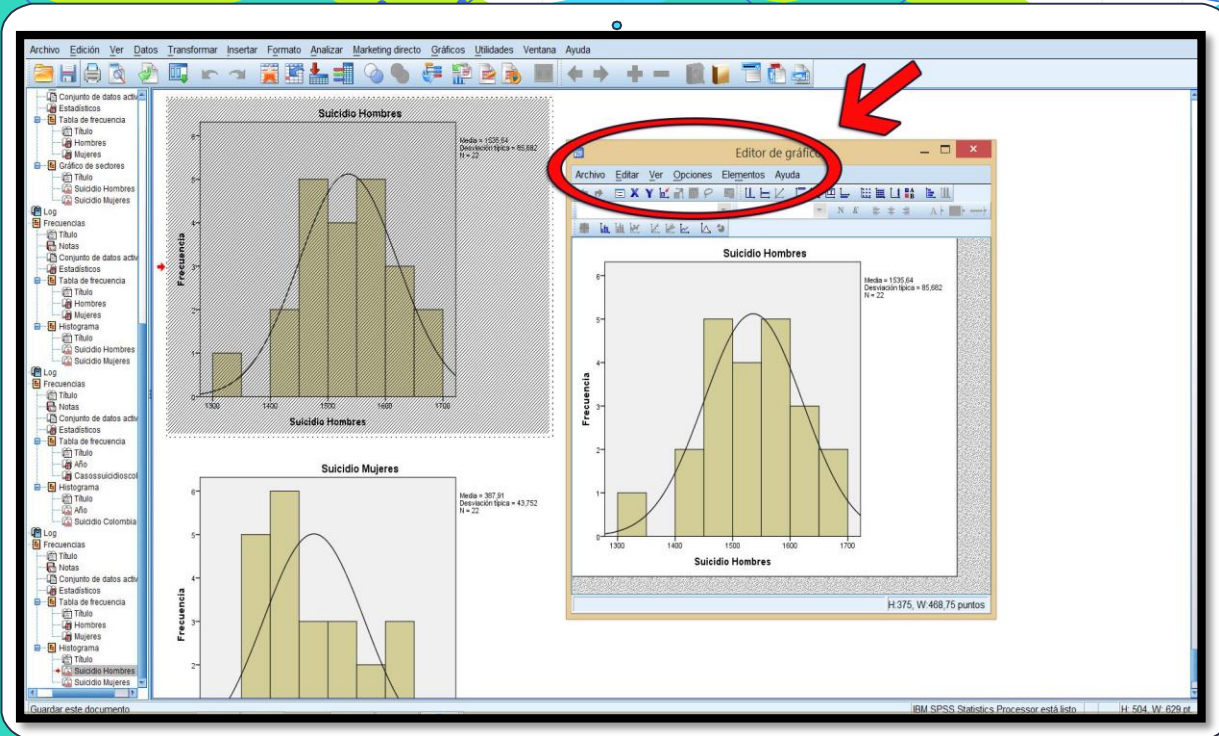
Archivo Edición Ver Datos Transformar Insertar Formato Analizar Marketing directo Gráficos Utilidades Ventana Ayuda

Conjunto de datos activ
Estadísticos
Tabla de frecuencia
Título
Hombres
Mujeres
Gráfico de sectores
Título
Suicidio Hombres
Suicidio Mujeres
Log
Frecuencias
Título
Notas
Conjunto de datos activ
Estadísticos
Tabla de frecuencia
Título
Hombres
Mujeres
Histograma
Título
Suicidio Hombres
Suicidio Mujeres
Log
Frecuencias
Título
Notas
Conjunto de datos activ
Estadísticos
Tabla de frecuencia
Título
Año
Casossuicidioscol
Histograma
Título
Año
Suicidio Colombia
Log
Frecuencias
Título
Notas
Conjunto de datos activ
Estadísticos
Tabla de frecuencia
Título
Hombres
Mujeres
Histograma
Título
Suicidio Hombres
Suicidio Mujeres

Suicidio Hombres
Media = 1535,64
Desviación típica = 85,682
N = 22
Frecuencia
0 1 2 3 4 5 6
1300 1400 1500 1600 1700
Suicidio Hombres

Suicidio Mujeres
Media = 367,91
Desviación típica = 43,752
N = 22
Frecuencia
2 3 4 5 6

Editor de gráficos
Archivo Editar Ver Opciones Elementos Ayuda
Suicidio Hombres
Media = 1535,64
Desviación típica = 85,682
N = 22
Frecuencia
0 1 2 3 4 5 6
1300 1400 1500 1600 1700
Suicidio Hombres
H:375, W:468,75 puntos

Guardar este documento
IBM SPSS Statistics Processor está listo
H: 504, W: 629 pt